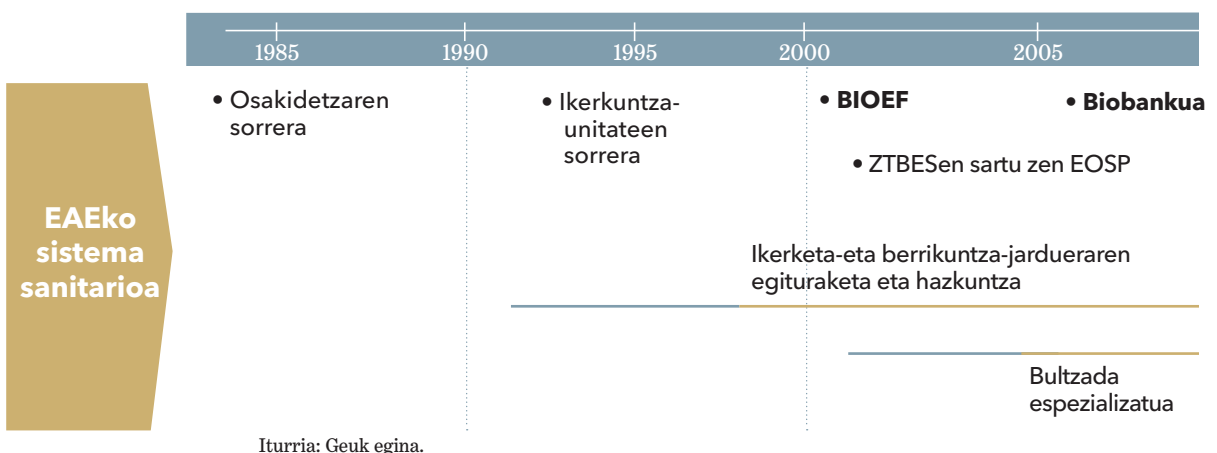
1985 1990 1995 2000 2005

EAEko sistema sanitarioa

• Osakidetzaren sorrera

• Ikerkuntza-unitateen sorrera

• **BIOEF**

• **Biobankua**

• ZTBESen sartu zen EOSP

Ikerketa-eta berrikuntza-jardueraren egituraketa eta hazkuntza

Bultzada espezializatua

Iturria: Geuk egina.